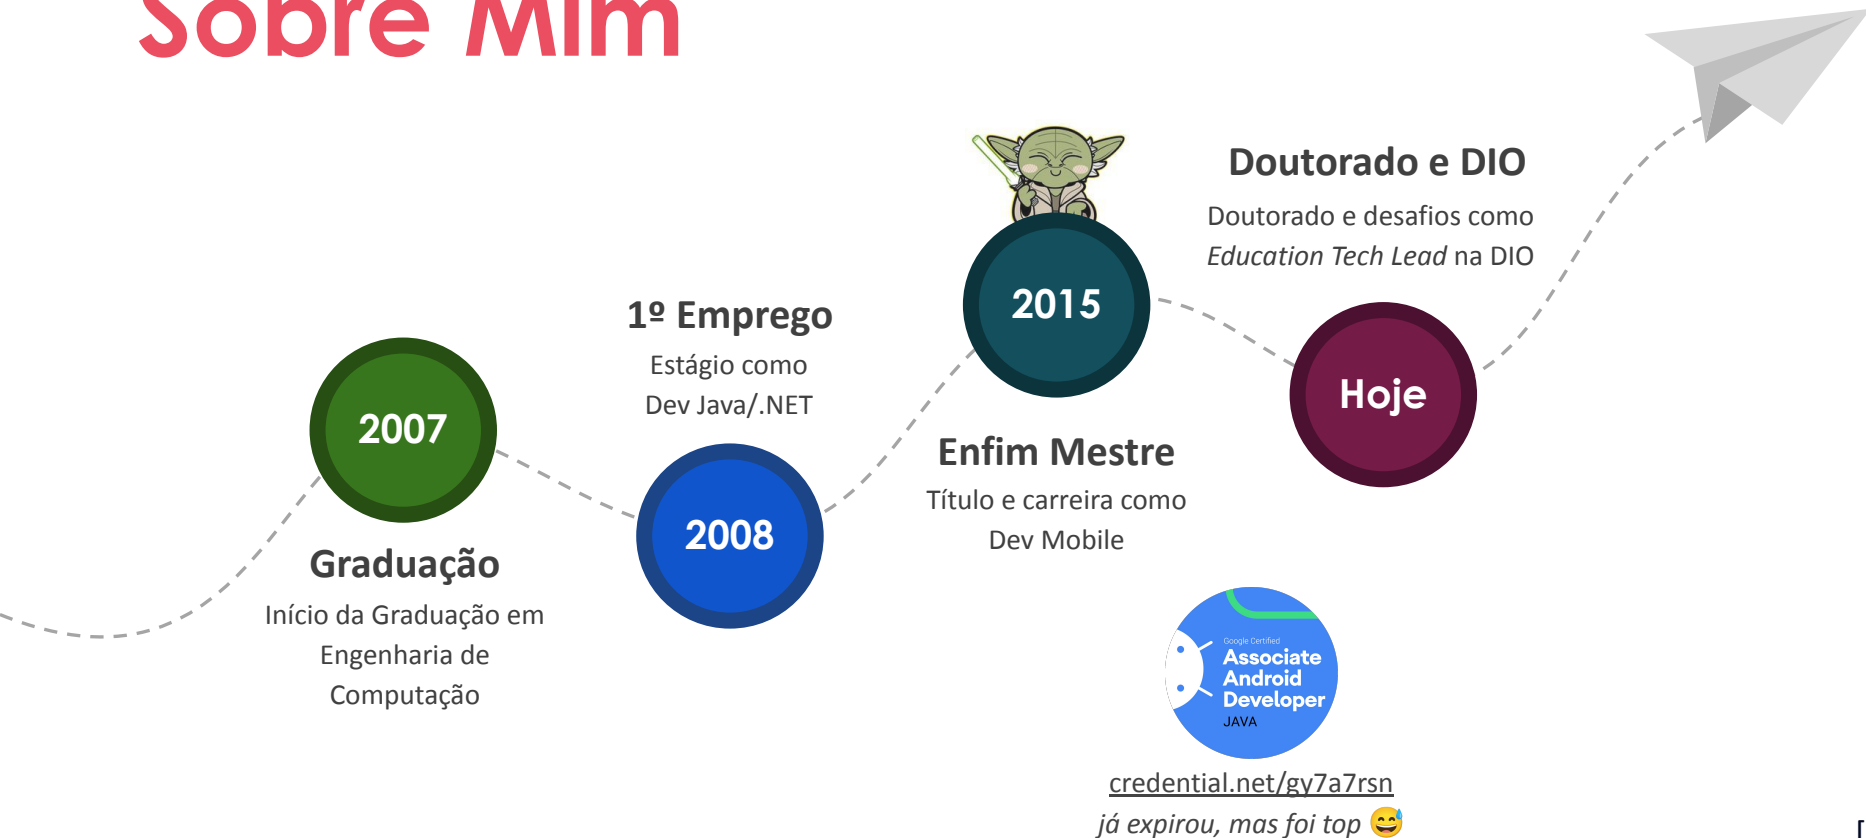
Sobre Mim

2007

Graduação

Início da Graduação em Engenharia de Computação

1º Emprego

Estágio como Dev Java/.NET

2008

2015

Enfim Mestre

Título e carreira como Dev Mobile

Doutorado e DIO

Doutorado e desafios como *Education Tech Lead* na DIO

Hoje

Google Certified
Associate Android Developer
JAVA

credential.net/gy7a7rsn

*já expirou, mas foi top* 😅